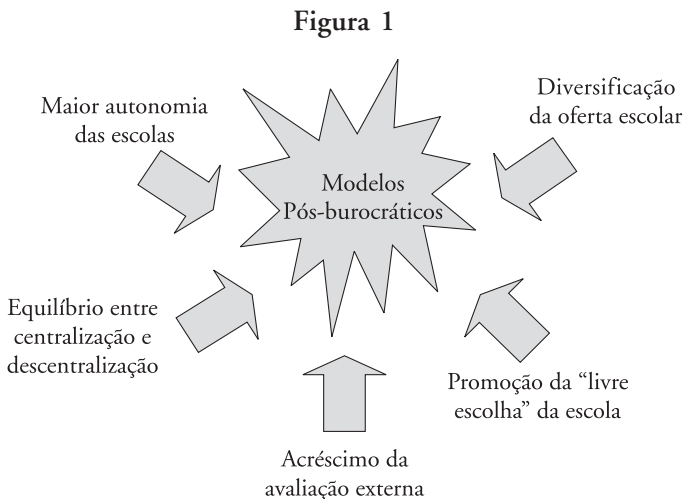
Figura 1

Maior autonomia das escolas

Diversificação da oferta escolar

Modelos Pós-burocráticos

Equilíbrio entre centralização e descentralização

Promoção da "livre escolha" da escola

Acréscimo da avaliação externa